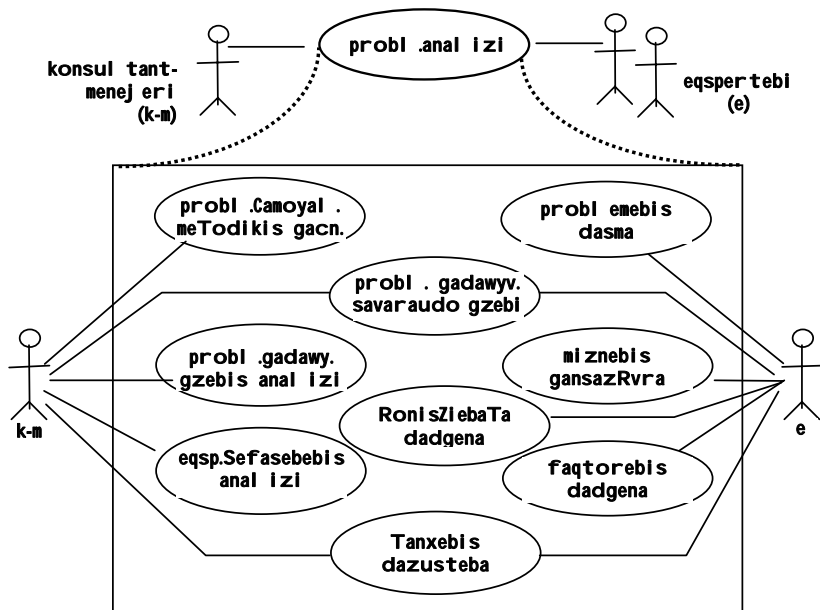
probl .anal izi

konsul tant-menej eri (k-m)

eqspertebi (e)

probl .Camoyal . meTodikis gacn.

probl emebis dasma

probl . gadawyv. savaraudo gzebi

probl .gadawy. gzebis anal izi

miznebis gansazRvra

RonisZiebaTa dadgena

eqsp.Sefasebebis anal izi

faqtorebis dadgena

Tanxebis dazusteba

k-m

e